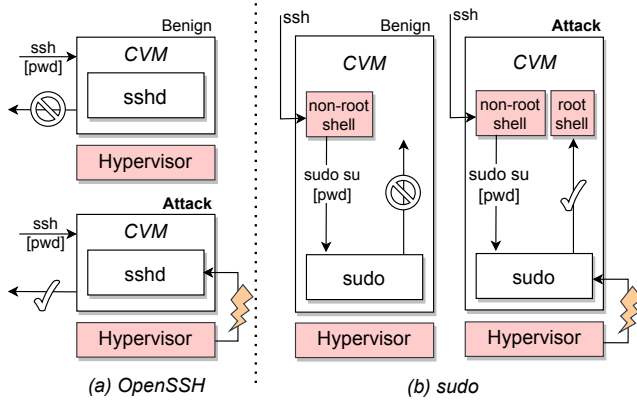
Benign

ssh [pwd]

CVM

sshd

Hypervisor

Attack

ssh [pwd]

CVM

sshd

Hypervisor

(a) OpenSSH

ssh

Benign

CVM

non-root shell

sudo su [pwd]

sudo

Hypervisor

ssh

Attack

CVM

non-root shell

root shell

sudo su [pwd]

sudo

Hypervisor

(b) sudo